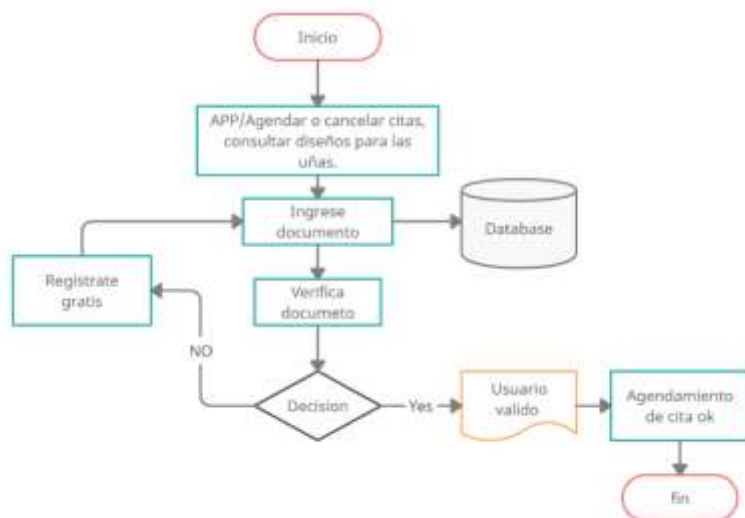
Inicio

APP/Agendar o cancelar citas, consultar diseños para las uñas.

Ingrese documento

Database

Registrate gratis

Verifica documeto

NO

Decision

Yes

Usuario valido

Agendamiento de cita ok

fin